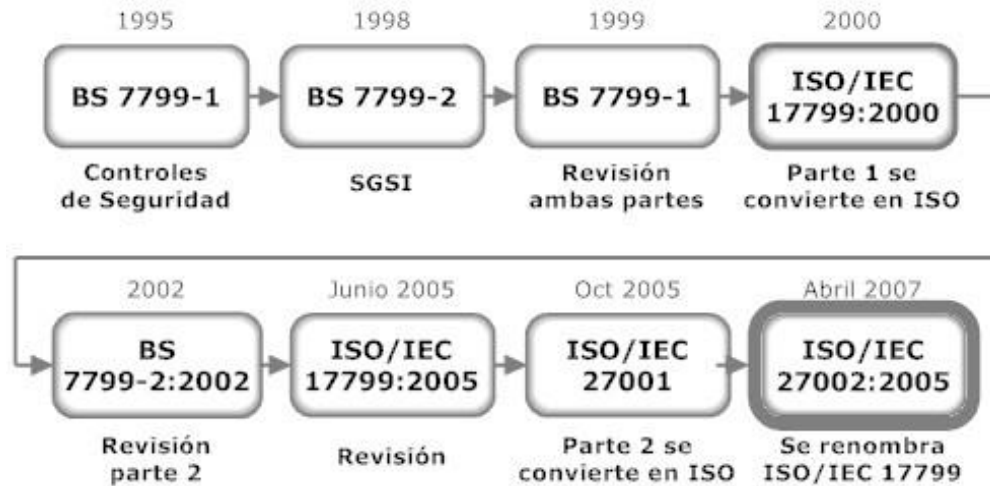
1995

BS 7799-1

Controles de Seguridad

1998

BS 7799-2

SGSI

1999

BS 7799-1

Revisión ambas partes

2000

ISO/IEC 17799:2000

Parte 1 se convierte en ISO

2002

BS 7799-2:2002

Revisión parte 2

Junio 2005

ISO/IEC 17799:2005

Revisión

Oct 2005

ISO/IEC 27001

Parte 2 se convierte en ISO

Abril 2007

ISO/IEC 27002:2005

Se renombra ISO/IEC 17799